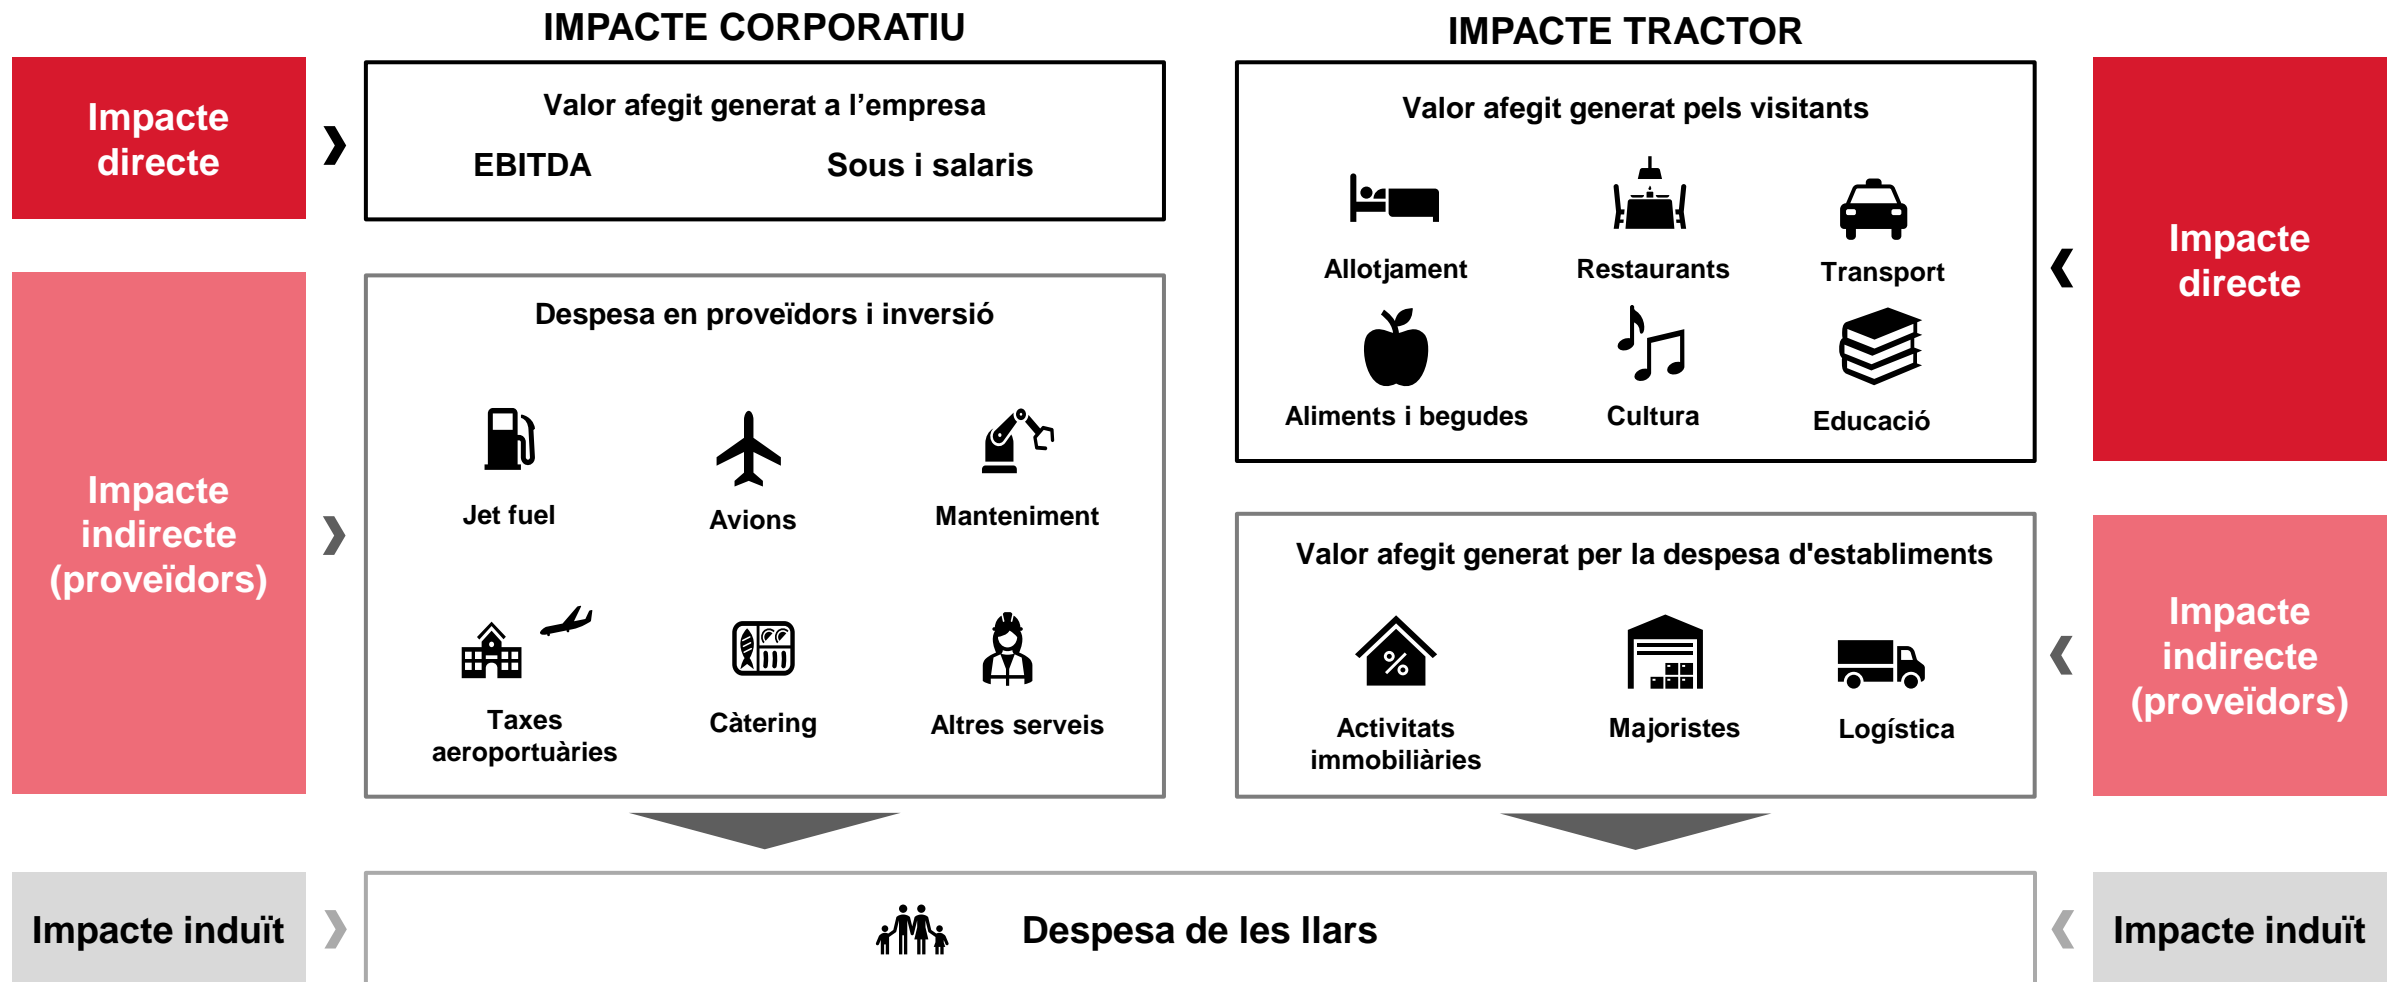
IMPACTE CORPORATIU

IMPACTE TRACTOR

Impacte directe

Valor afegit generat a l'empresa

EBITDA

Sous i salaris

Valor afegit generat pels visitants

Allotjament

Restaurants

Transport

Aliments i begudes

Cultura

Educació

Impacte directe

Impacte indirecte (proveïdors)

Despesa en proveïdors i inversió

Jet fuel

Avions

Manteniment

Taxes aeroportuàries

Càtering

Altres serveis

Valor afegit generat per la despesa d'establiments

Activitats immobiliàries

Majoristes

Logística

Impacte indirecte (proveïdors)

Impacte induït

Despesa de les llars

Impacte induït